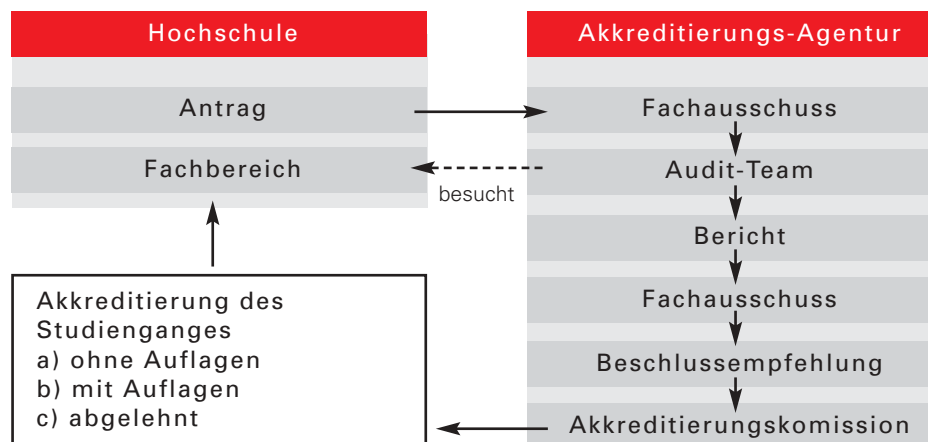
Hochschule

Antrag

Fachbereich

Akkreditierungs-Agentur

Fachausschuss

besucht

Audit-Team

Bericht

Fachausschuss

Beschlussempfehlung

Akkreditierungskomission

Akkreditierung des Studienganges
a) ohne Auflagen
b) mit Auflagen
c) abgelehnt